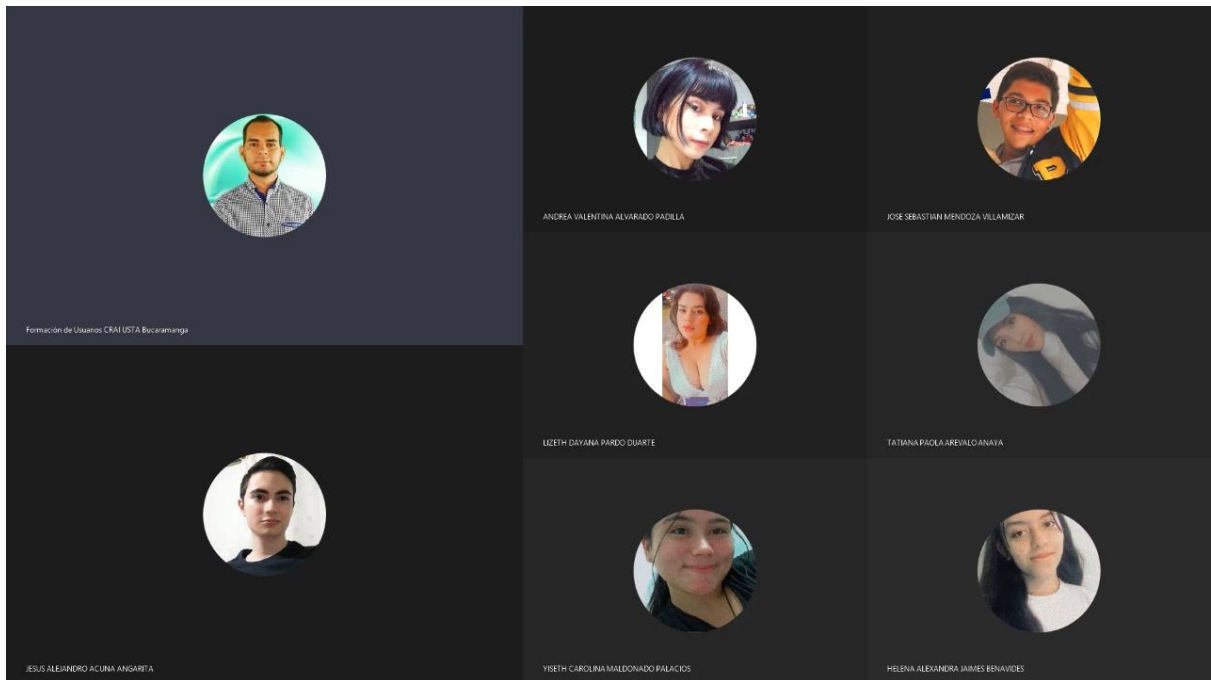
Formación de Usuarios CRAI USTA Bucaramanga

ANDREA VALENTINA ALVARADO PADILLA

JOSE SEBASTIAN MENDOZA VILLAMIZAR

LIZETH DAYANA PARDO DUARTE

TATIANA PAOLA AREVALO ANAYA

JESUS ALEJANDRO ACUNA ANGARITA

YISETH CAROLINA MALDONADO PALACIOS

HELENA ALEXANDRA JAIMES BENAVIDES